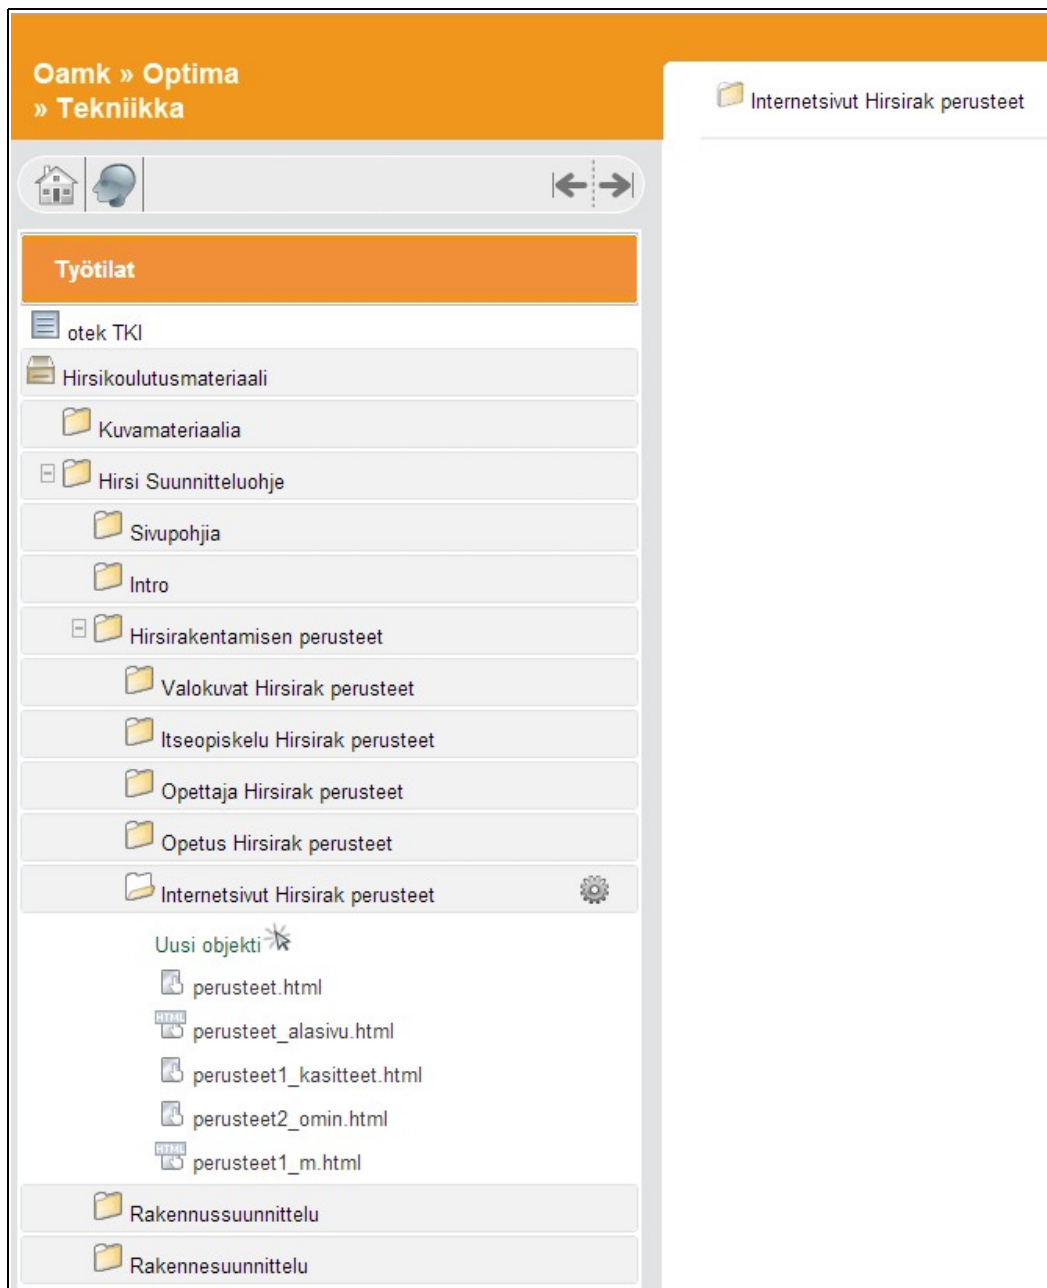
Oamk » Optima
» Tekniikka

Internetsivut Hirsirak perusteet

Työtilat

otek TKI

Hirsikoulutusmateriaali

Kuvamateriaalia

Hirsi Suunnitteluohje

Sivupohjia

Intro

Hirsirakentamisen perusteet

Valokuvat Hirsirak perusteet

Itseopiskelu Hirsirak perusteet

Opettaja Hirsirak perusteet

Opetus Hirsirak perusteet

Internetsivut Hirsirak perusteet

Uusi objekti

perusteet.html

HTML perusteet_alasivu.html

perusteet1_kasitteet.html

perusteet2_omin.html

HTML perusteet1_m.html

Rakennussuunnittelu

Rakennesuunnittelu